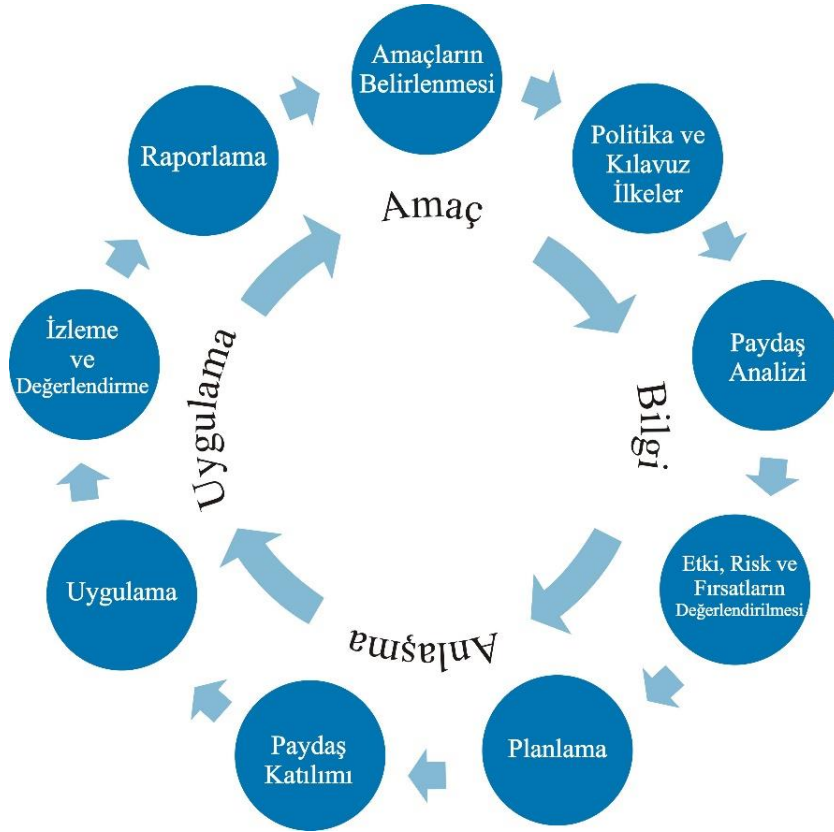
Amaçların Belirlenmesi

Politika ve Kılavuz İlkeler

Paydaş Analizi

Etki, Risk ve Fırsatların Değerlendirilmesi

Planlama

Paydaş Katılımı

Uygulama

İzleme ve Değerlendirme

Raporlama

Amaç

Bilgi

Anlaşma

Uygulama